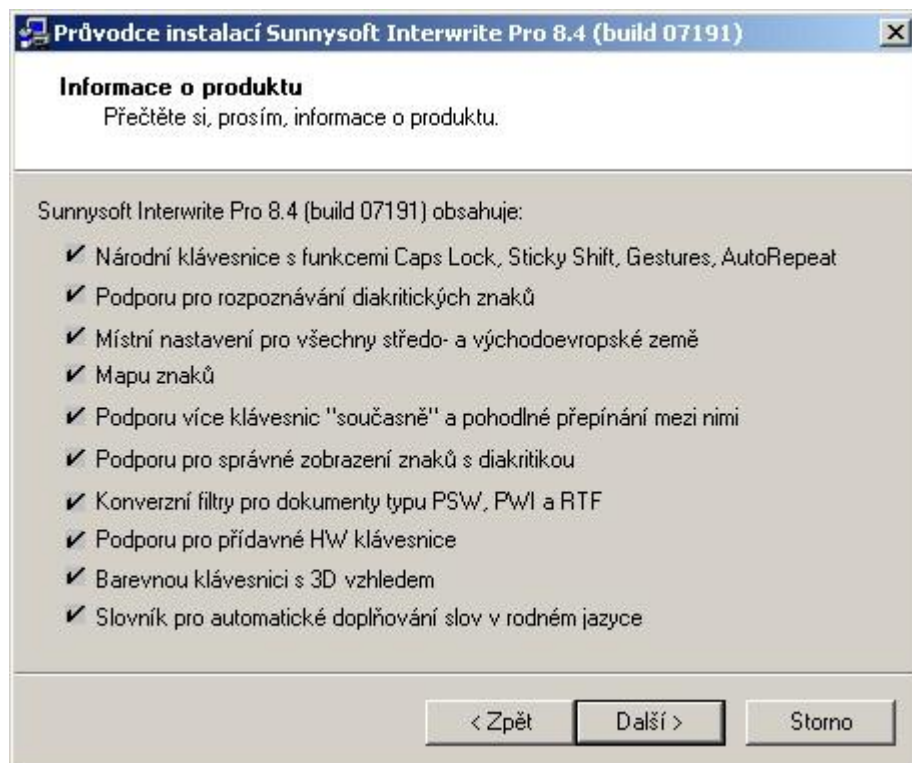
Průvodce instalací Sunnysoft Interwrite Pro 8.4 (build 07191)

Informace o produktu
Přečtěte si, prosím, informace o produktu.

Sunnysoft Interwrite Pro 8.4 (build 07191) obsahuje:

✔ Národní klávesnice s funkcemi Caps Lock, Sticky Shift, Gestures, AutoRepeat
✔ Podporu pro rozpoznávání diakritických znaků
✔ Místní nastavení pro všechny středo- a východoevropské země
✔ Mapu znaků
✔ Podporu více klávesnic "současně" a pohodlné přepínání mezi nimi
✔ Podporu pro správné zobrazení znaků s diakritikou
✔ Konverzní filtry pro dokumenty typu PSW, PWI a RTF
✔ Podporu pro přídavné HW klávesnice
✔ Barevnou klávesnici s 3D vzhledem
✔ Slovník pro automatické doplňování slov v rodném jazyce

< Zpět | Další > | Storno